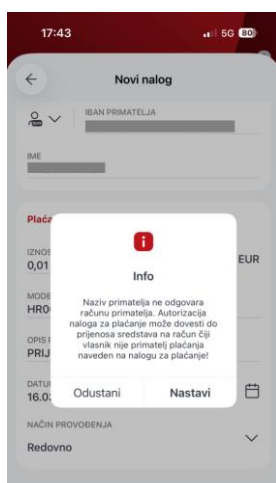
17:43
5G 80

Novi nalog

IBAN PRIMATELJA

IME

Plać

IZNOS
0,01

EUR

MODE
HR0

OPIS
PRIJ

DATU
16.0

Info

Naziv primatelja ne odgovara računu primatelja. Autorizacija naloga za plaćanje može dovesti do prijenosa sredstava na račun čiji vlasnik nije primatelj plaćanja naveden na nalogu za plaćanje!

Odustani
Nastavi

NAČIN PROVOĐENJA
Redovno